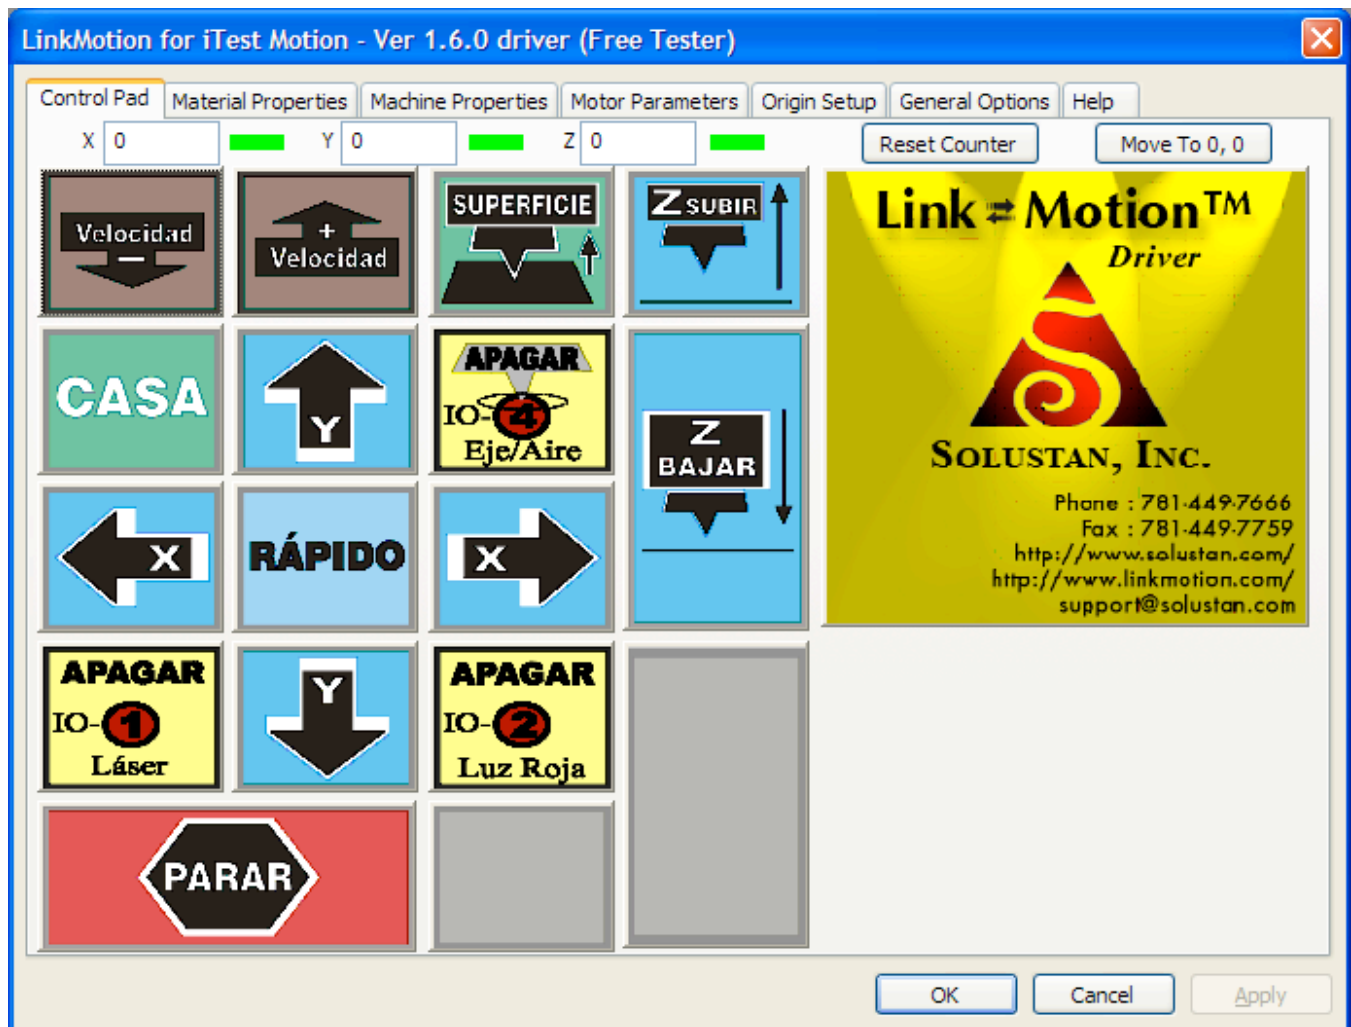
LinkMotion for iTest Motion - Ver 1.6.0 driver (Free Tester)

Control Pad | Material Properties | Machine Properties | Motor Parameters | Origin Setup | General Options | Help

X 0 Y 0 Z 0 Reset Counter Move To 0, 0

Velocidad –

+ Velocidad

SUPERFICIE

Z SUBIR

CASA

Y

APAGAR IO-4 Eje/Aire

Z BAJAR

X

RÁPIDO

X

APAGAR IO-1 Láser

Y

APAGAR IO-2 Luz Roja

PARAR

Link ⇄ Motion™
Driver

Solustan, Inc.

Phone : 781-449-7666
Fax : 781-449-7759
http://www.solustan.com/
http://www.linkmotion.com/
support@solustan.com

OK Cancel Apply